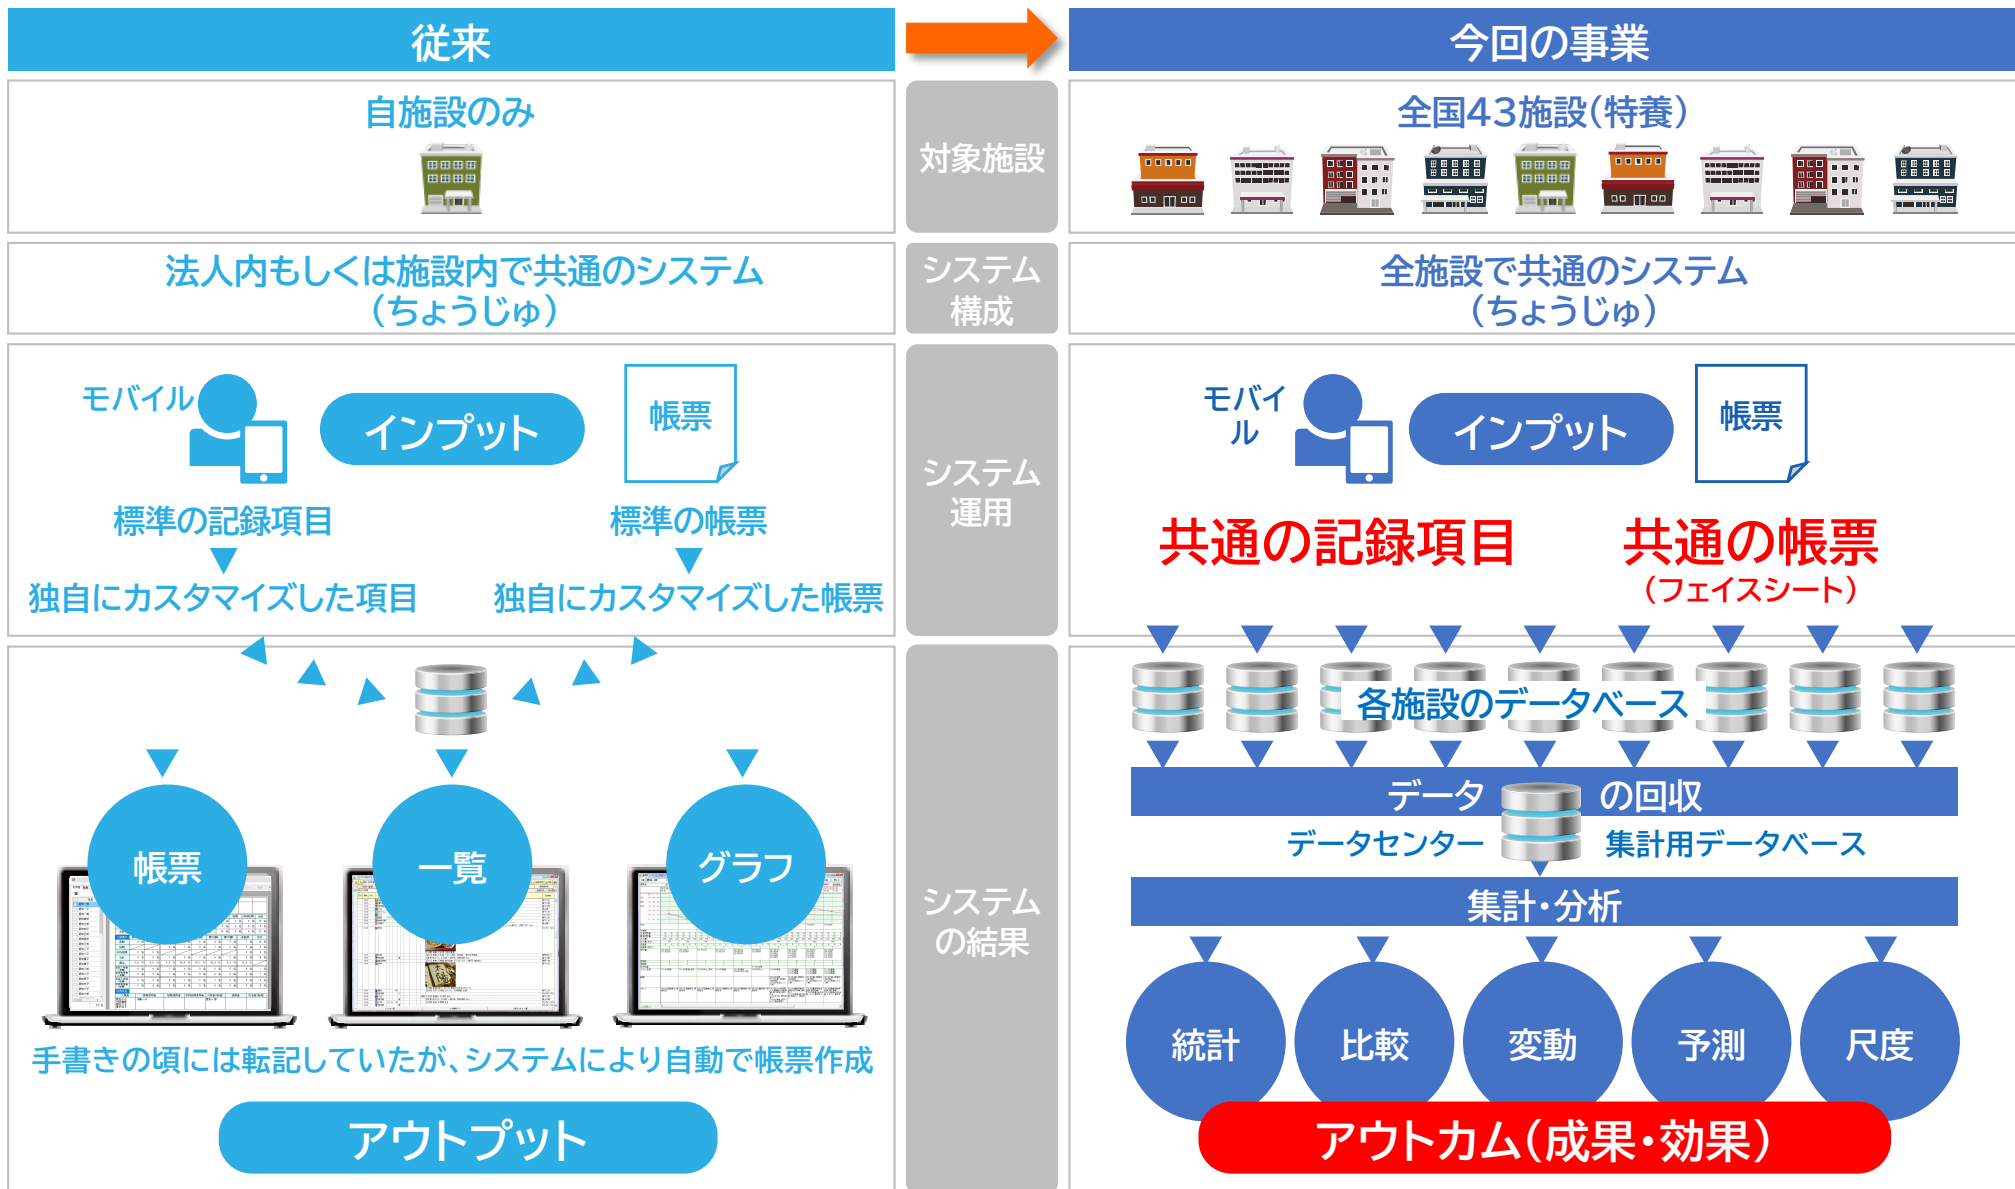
従来

今回の事業

自施設のみ

対象施設

全国43施設(特養)

法人内もしくは施設内で共通のシステム
(ちょうじゅ)

システム構成

全施設で共通のシステム
(ちょうじゅ)

モバイル

インプット

帳票

標準の記録項目

独自にカスタマイズした項目

標準の帳票

独自にカスタマイズした帳票

システム運用

モバイル

インプット

帳票

共通の記録項目

共通の帳票
(フェイスシート)

帳票

一覧

グラフ

手書きの頃には転記していたが、システムにより自動で帳票作成

アウトプット

システムの結果

各施設のデータベース

データの回収

データセンター

集計用データベース

集計・分析

統計

比較

変動

予測

尺度

アウトカム(成果・効果)